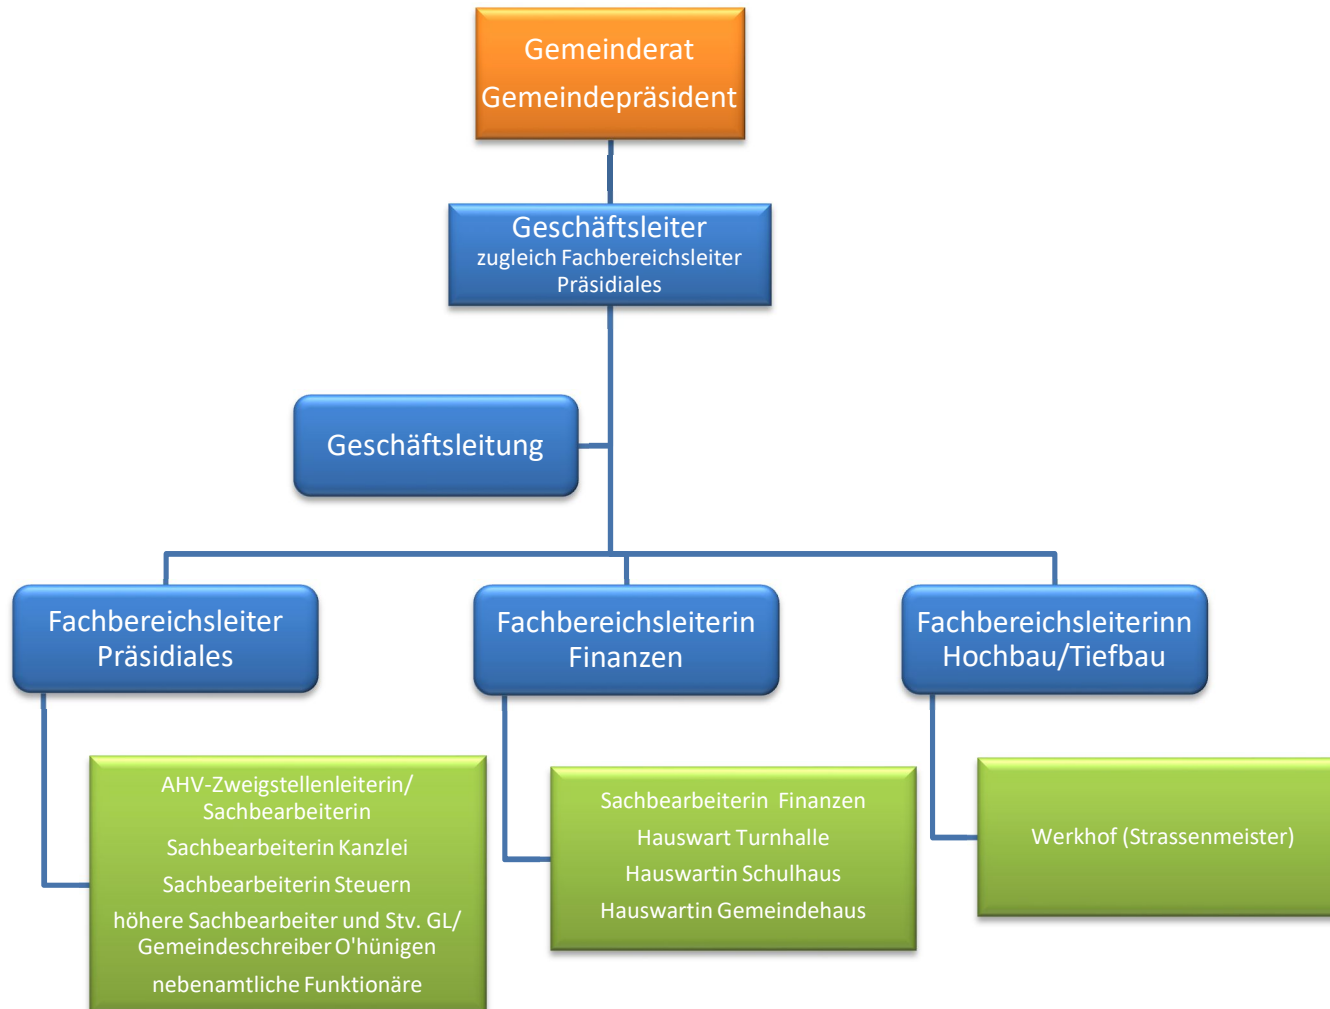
Gemeinderat
Gemeindepräsident

Geschäftsleiter
zugleich Fachbereichsleiter Präsidiales

Geschäftsleitung

Fachbereichsleiter Präsidiales

Fachbereichsleiterin Finanzen

Fachbereichsleiterinn Hochbau/Tiefbau

AHV-Zweigstellenleiterin/ Sachbearbeiterin
Sachbearbeiterin Kanzlei
Sachbearbeiterin Steuern
höhere Sachbearbeiter und Stv. GL/ Gemeindeschreiber O'hünigen
nebenamtliche Funktionäre

Sachbearbeiterin Finanzen
Hauswart Turnhalle
Hauswartin Schulhaus
Hauswartin Gemeindehaus

Werkhof (Strassenmeister)